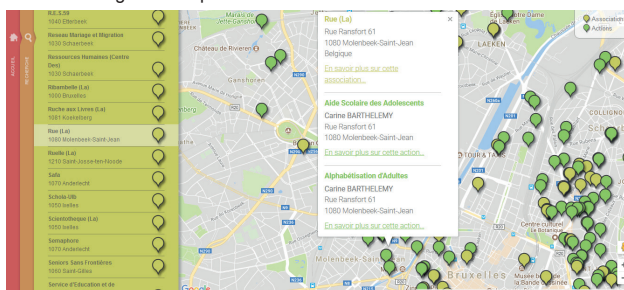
ACCUEIL
RECHERCHE

R.E.S.30
1040 Etterbeek

Réseau Mariage et Migration
1030 Schaerbeek

Ressources Humaines (Centre (les))
1030 Schaerbeek

Ribambelle (La)
1000 Bruxelles

Ruche aux Livres (La)
1081 Koekelberg

Rue (La)
1080 Molenbeek-Saint-Jean

Ruelle (La)
1210 Saint-Josse-ten-Noode

Safa
1070 Anderlecht

Schola-Ulb
1050 Ixelles

Scientothèque (La)
1050 Ixelles

Sémaphore
1070 Anderlecht

Seniors Sans Frontières
1060 Saint-Gilles

Service d'Education et de

Rue (La)
Rue Ransfort 61
1080 Molenbeek-Saint-Jean
Belgique
En savoir plus sur cette association...

Aide Scolaire des Adolescents
Carine BARTHELEMY
Rue Ransfort 61
1080 Molenbeek-Saint-Jean
En savoir plus sur cette action...

Alphabétisation d'Adultes
Carine BARTHELEMY
Rue Ransfort 61
1080 Molenbeek-Saint-Jean
En savoir plus sur cette action...

Associations
Actions

Château de Rivieren
Ganshoren
LAEKEN
Molenbeek-Saint-Jean
Bruxelles
Centre culturel Le Botanique
Musée de la Bande dessinée
TOUR & TAXIS
Google